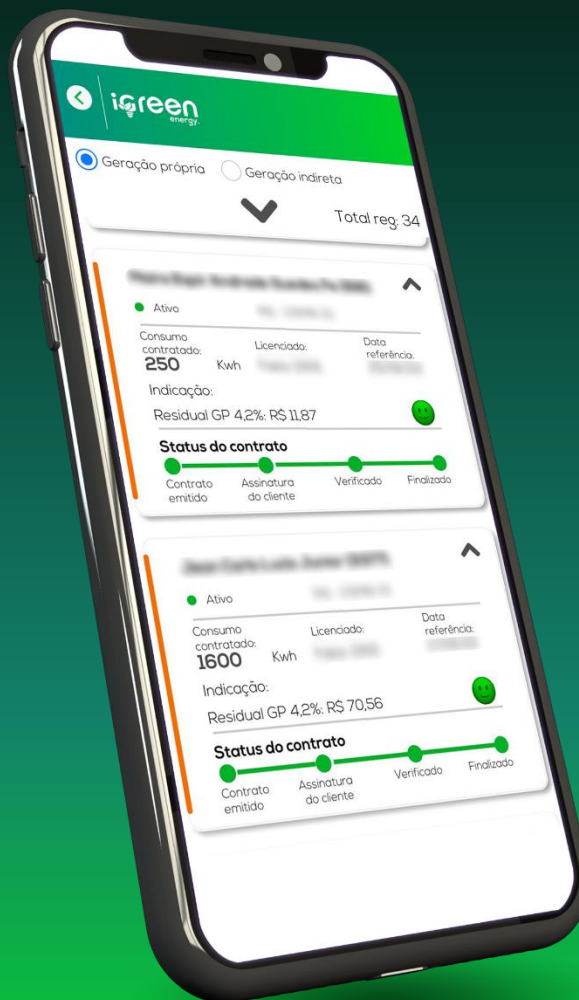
igreen energy

Geração própria Geração indireta

Total reg: 34

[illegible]

Ativo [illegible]

Consumo contratado: 250 Kwh

Licenciado: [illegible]

Data referência: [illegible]

Indicação:

Residual GP 4,2%: R$ 11,87

Status do contrato

Contrato emitido

Assinatura do cliente

Verificado

Finalizado

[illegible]

Ativo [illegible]

Consumo contratado: 1600 Kwh

Licenciado: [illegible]

Data referência: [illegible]

Indicação:

Residual GP 4,2%: R$ 70,56

Status do contrato

Contrato emitido

Assinatura do cliente

Verificado

Finalizado